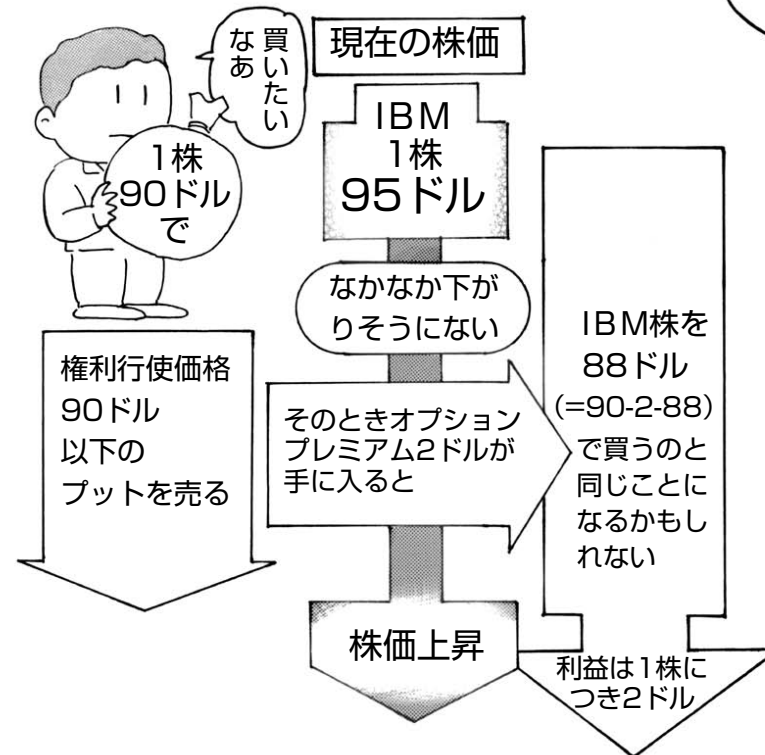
買いたいなあ

1株90ドルで

現在の株価

IBM
1株
95ドル

なかなか下がりそうにない

権利行使価格
90ドル
以下の
プットを売る

そのときオプションプレミアム2ドルが手に入ると

IBM株を
88ドル
(=90-2-88)
で買うのと同じことになるかもしれない

株価上昇

利益は1株につき2ドル